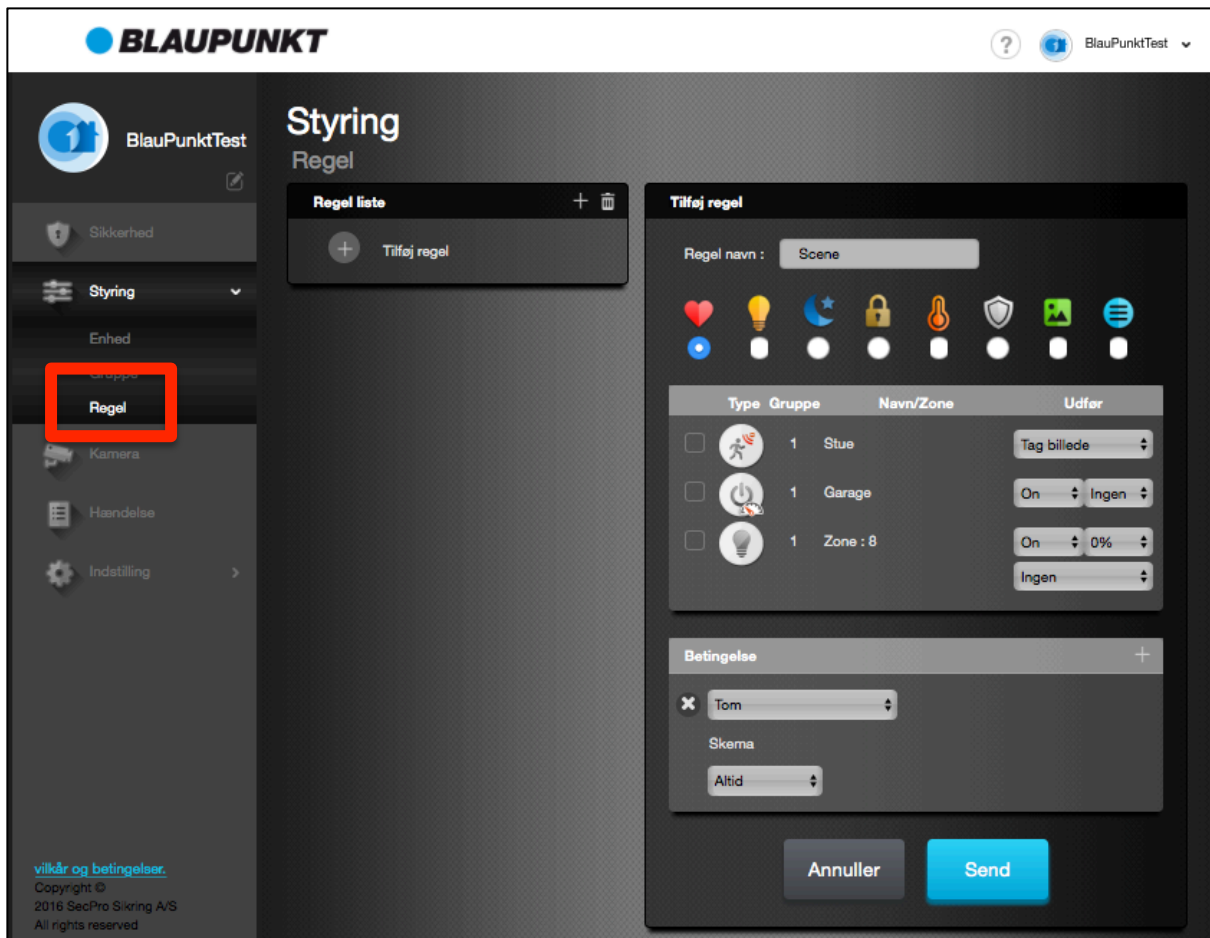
BLAUPUNKT

?

BlauPunktTest

BlauPunktTest

Sikkerhed

Styring

Enhed

Gruppe

Regel

Kamera

Hændelse

Indstilling

vilkår og betingelser.

Copyright ©
2016 SecPro Sikring A/S
All rights reserved

Styring

Regel

Regel liste

Tilføj regel

Tilføj regel

Regel navn :

Scene

| Type | Gruppe | Navn/Zone | Udfør |
|---|---|---|---|
| | 1 | Stue | Tag billede |
| | 1 | Garage | On · Ingen |
| | 1 | Zone : 8 | On · 0% · Ingen |

Betingelse

Tom

Skema

Altid

Annuller

Send